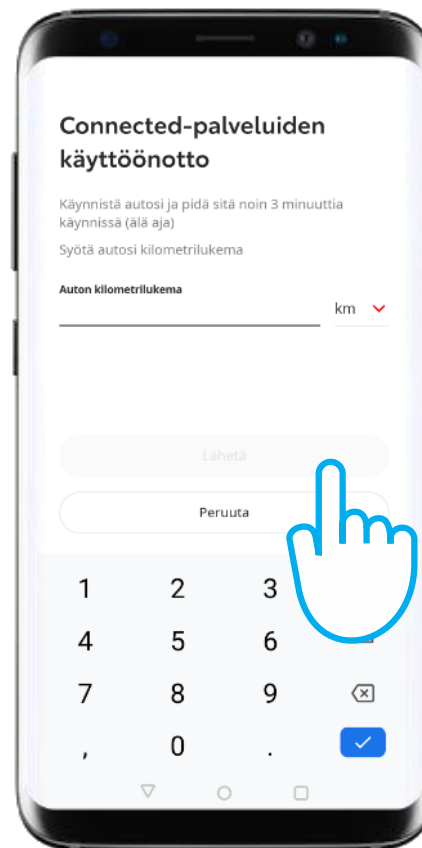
Connected-palveluiden käyttöönotto

Käynnistä autosi ja pidä sitä noin 3 minuuttia käynnissä (älä aja)

Syötä autosi kilometrilukema

Auton kilometrilukema

km

Lähetä

Peruuta

1 2 3
4 5 6
7 8 9
, 0 .